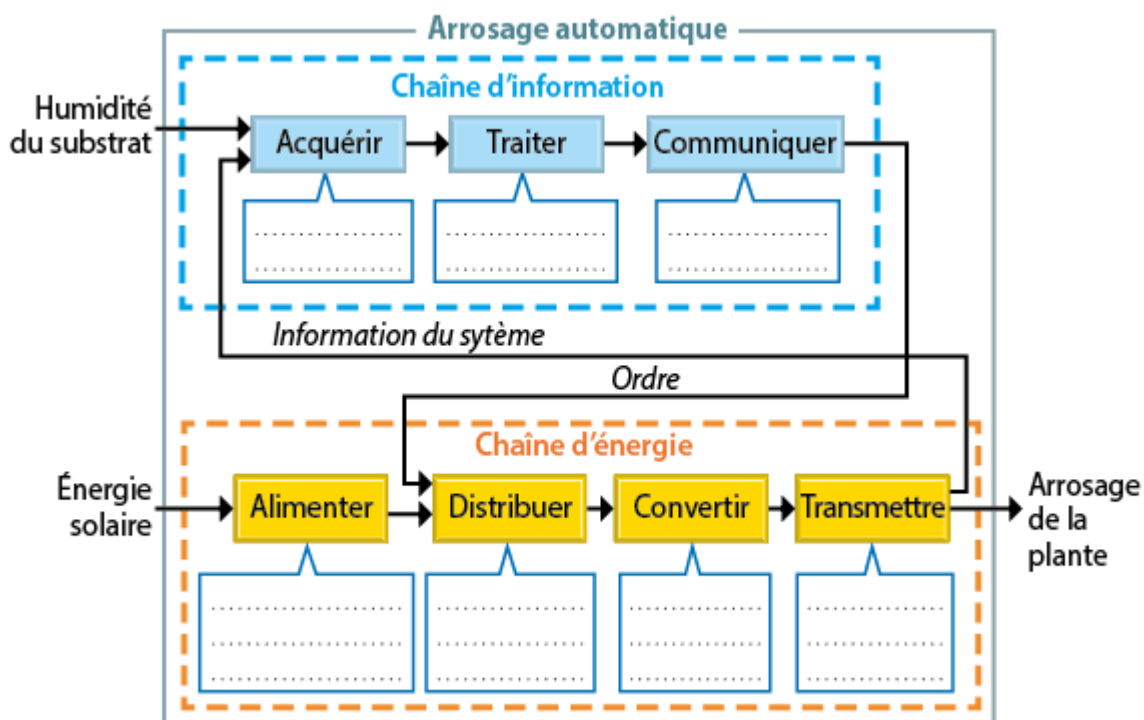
Arrosage automatique

Chaîne d'information

Humidité du substrat

Acquérir

Traiter

Communiquer

..................
..................

..................
..................

..................
..................

Information du sytème

Ordre

Chaîne d'énergie

Énergie solaire

Alimenter

Distribuer

Convertir

Transmettre

Arrosage de la plante

..................
..................
..................

..................
..................
..................

..................
..................
..................

..................
..................
..................